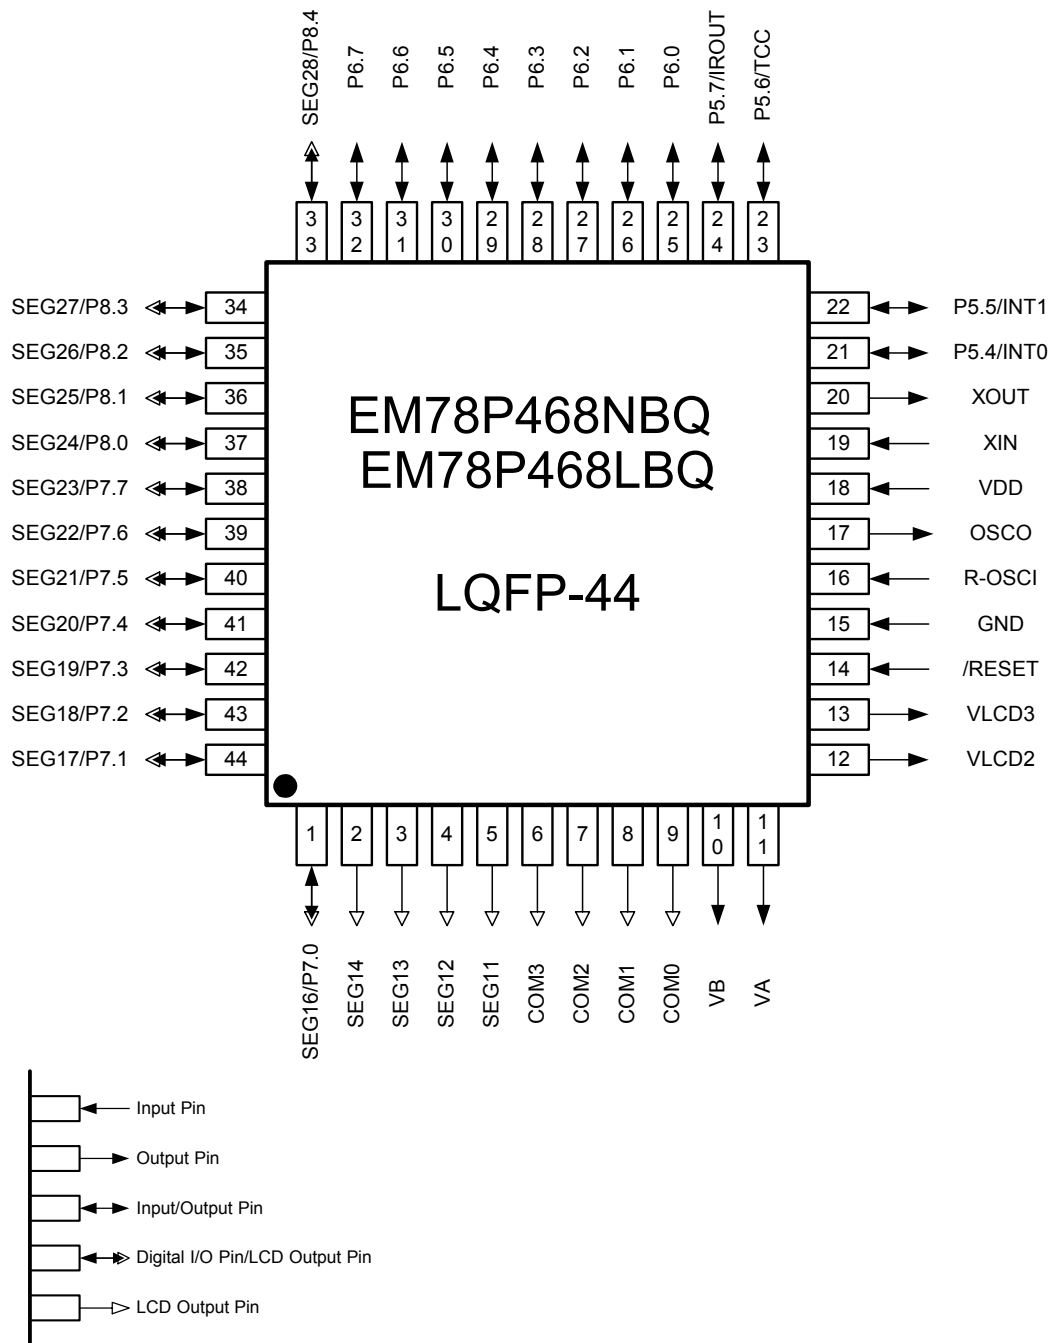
SEG28/P8.4
P6.7
P6.6
P6.5
P6.4
P6.3
P6.2
P6.1
P6.0
P5.7/IROUT
P5.6/TCC

33 32 31 30 29 28 27 26 25 24 23

SEG27/P8.3 34
SEG26/P8.2 35
SEG25/P8.1 36
SEG24/P8.0 37
SEG23/P7.7 38
SEG22/P7.6 39
SEG21/P7.5 40
SEG20/P7.4 41
SEG19/P7.3 42
SEG18/P7.2 43
SEG17/P7.1 44

EM78P468NBQ
EM78P468LBQ

LQFP-44

22 P5.5/INT1
21 P5.4/INT0
20 XOUT
19 XIN
18 VDD
17 OSCO
16 R-OSCI
15 GND
14 /RESET
13 VLCD3
12 VLCD2

1 2 3 4 5 6 7 8 9 10 11

SEG16/P7.0
SEG14
SEG13
SEG12
SEG11
COM3
COM2
COM1
COM0
VB
VA

Input Pin
Output Pin
Input/Output Pin
Digital I/O Pin/LCD Output Pin
LCD Output Pin